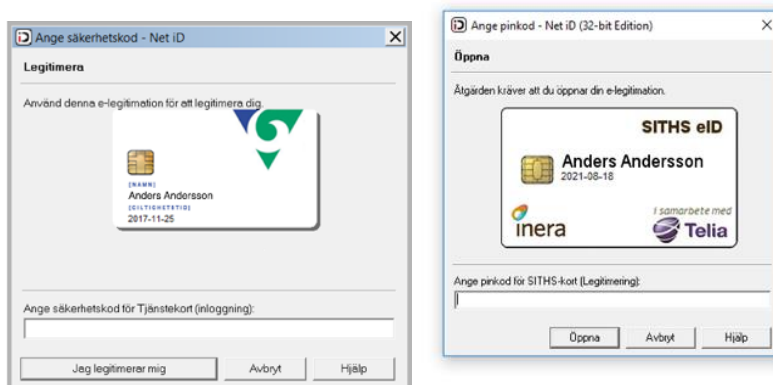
Ange säkerhetskod - Net iD

Legitimera

Använd denna e-legitimation för att legitimera dig.

[NAMN]
Anders Andersson
[GILTIGHETSTID]
2017-11-25

Ange säkerhetskod för Tjänstekort (inloggning):

Jag legitimerar mig
Avbryt
Hjälp

Ange pinkod - Net iD (32-bit Edition)

Öppna

Åtgärden kräver att du öppnar din e-legitimation.

SITHS eID
Anders Andersson
2021-08-18
inera
I samarbete med
Telia

Ange pinkod för SITHS-kort (Legitimering):

Öppna
Avbryt
Hjälp